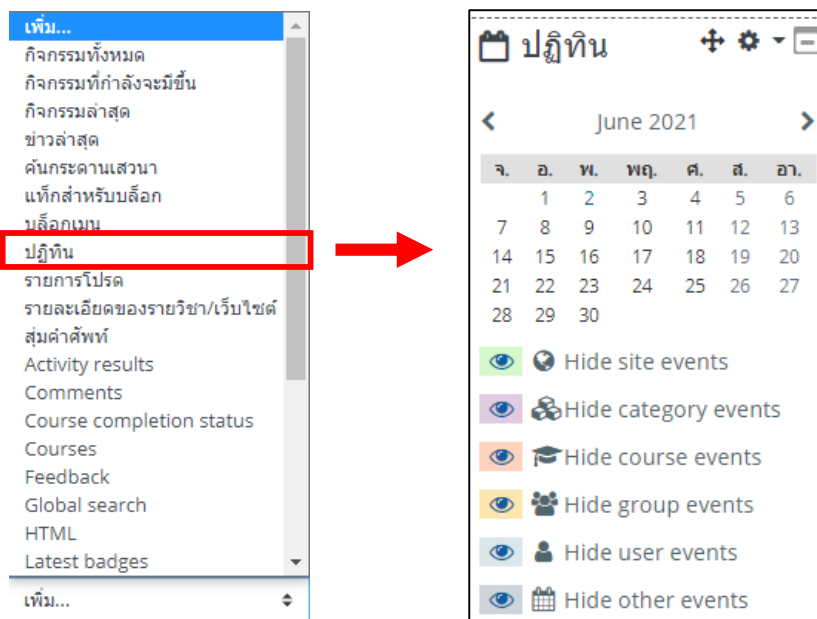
เพิ่ม...
กิจกรรมทั้งหมด
กิจกรรมที่กำลังจะมีขึ้น
กิจกรรมล่าสุด
ข่าวล่าสุด
ค้นกระดานเสวนา
แท็กสำหรับบล็อก
บล็อกเมนู
ปฏิทิน
รายการโปรด
รายละเอียดของรายวิชา/เว็บไซต์
สุ่มคำศัพท์
Activity results
Comments
Course completion status
Courses
Feedback
Global search
HTML
Latest badges
เพิ่ม...

ปฏิทิน

June 2021

| จ. | อ. | พ. | พฤ. | ศ. | ส. | อา. |
|---|---|---|---|---|---|---|
| | 1 | 2 | 3 | 4 | 5 | 6 |
| 7 | 8 | 9 | 10 | 11 | 12 | 13 |
| 14 | 15 | 16 | 17 | 18 | 19 | 20 |
| 21 | 22 | 23 | 24 | 25 | 26 | 27 |
| 28 | 29 | 30 | | | | |

Hide site events
Hide category events
Hide course events
Hide group events
Hide user events
Hide other events